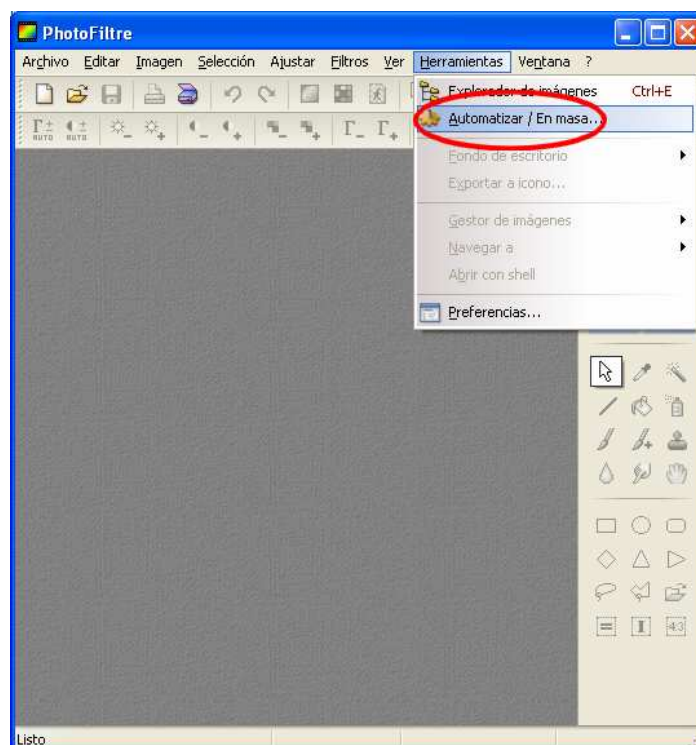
PhotoFiltre

Archivo Editar Imagen Selección Ajustar Filtros Ver Herramientas Ventana ?

Explorador de imágenes Ctrl+E
Automatizar / En masa...
Fondo de escritorio
Exportar a icono...
Gestor de imágenes
Navegar a
Abrir con shell
Preferencias...

AUTO AUTO

4:3

Listo